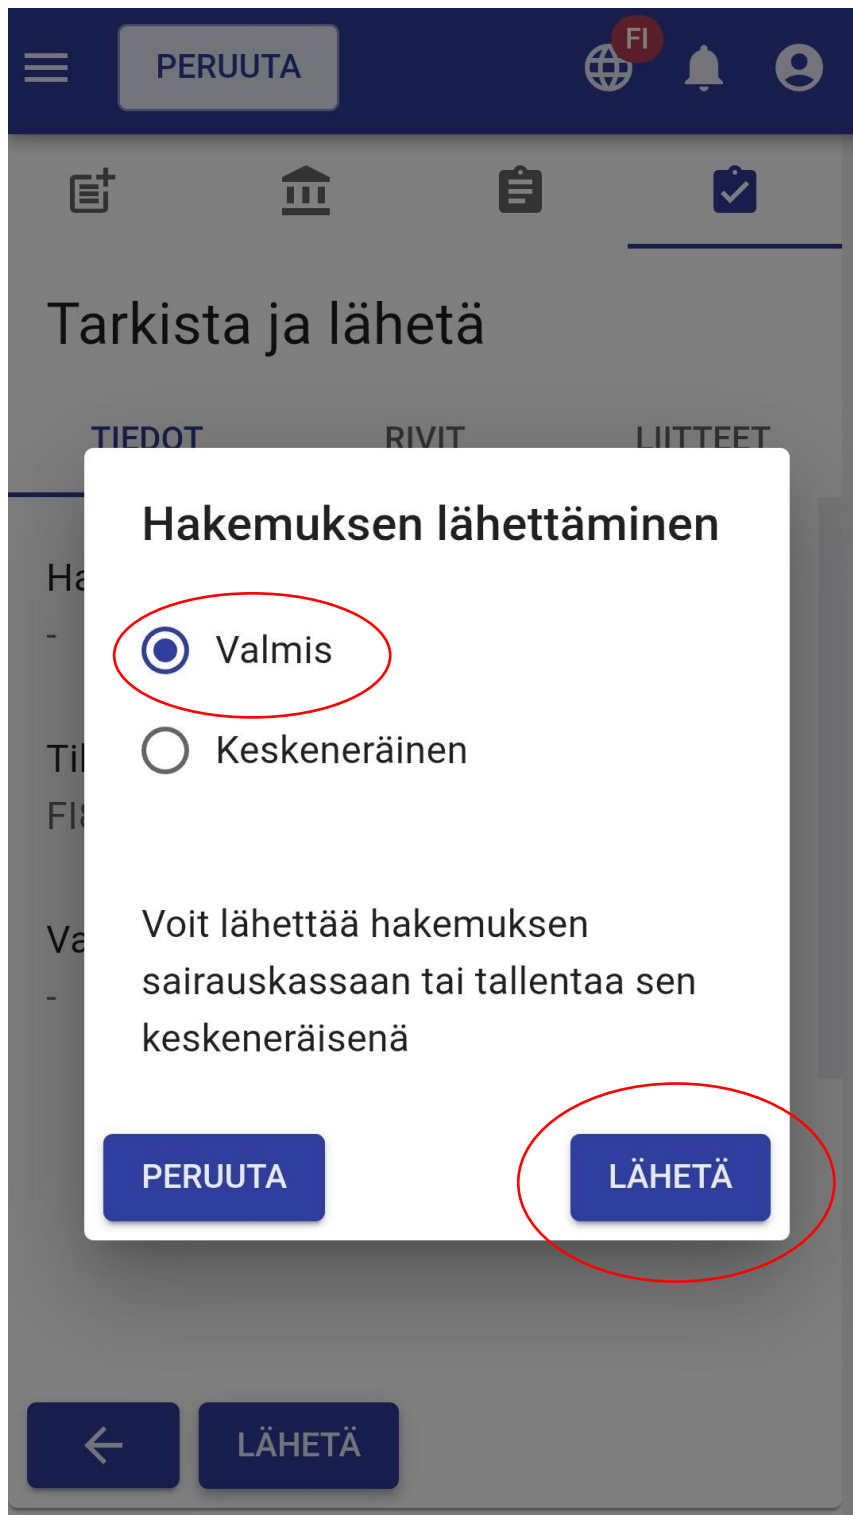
PERUUTA

FI

Tarkista ja lähetä

TIEDOT RIVIT LIITTEET

Ha
-

Ti
FI

Va
-

Hakemuksen lähettäminen

Valmis

Keskeneräinen

Voit lähettää hakemuksen sairauskassaan tai tallentaa sen keskeneräisenä

PERUUTA

LÄHETÄ

LÄHETÄ